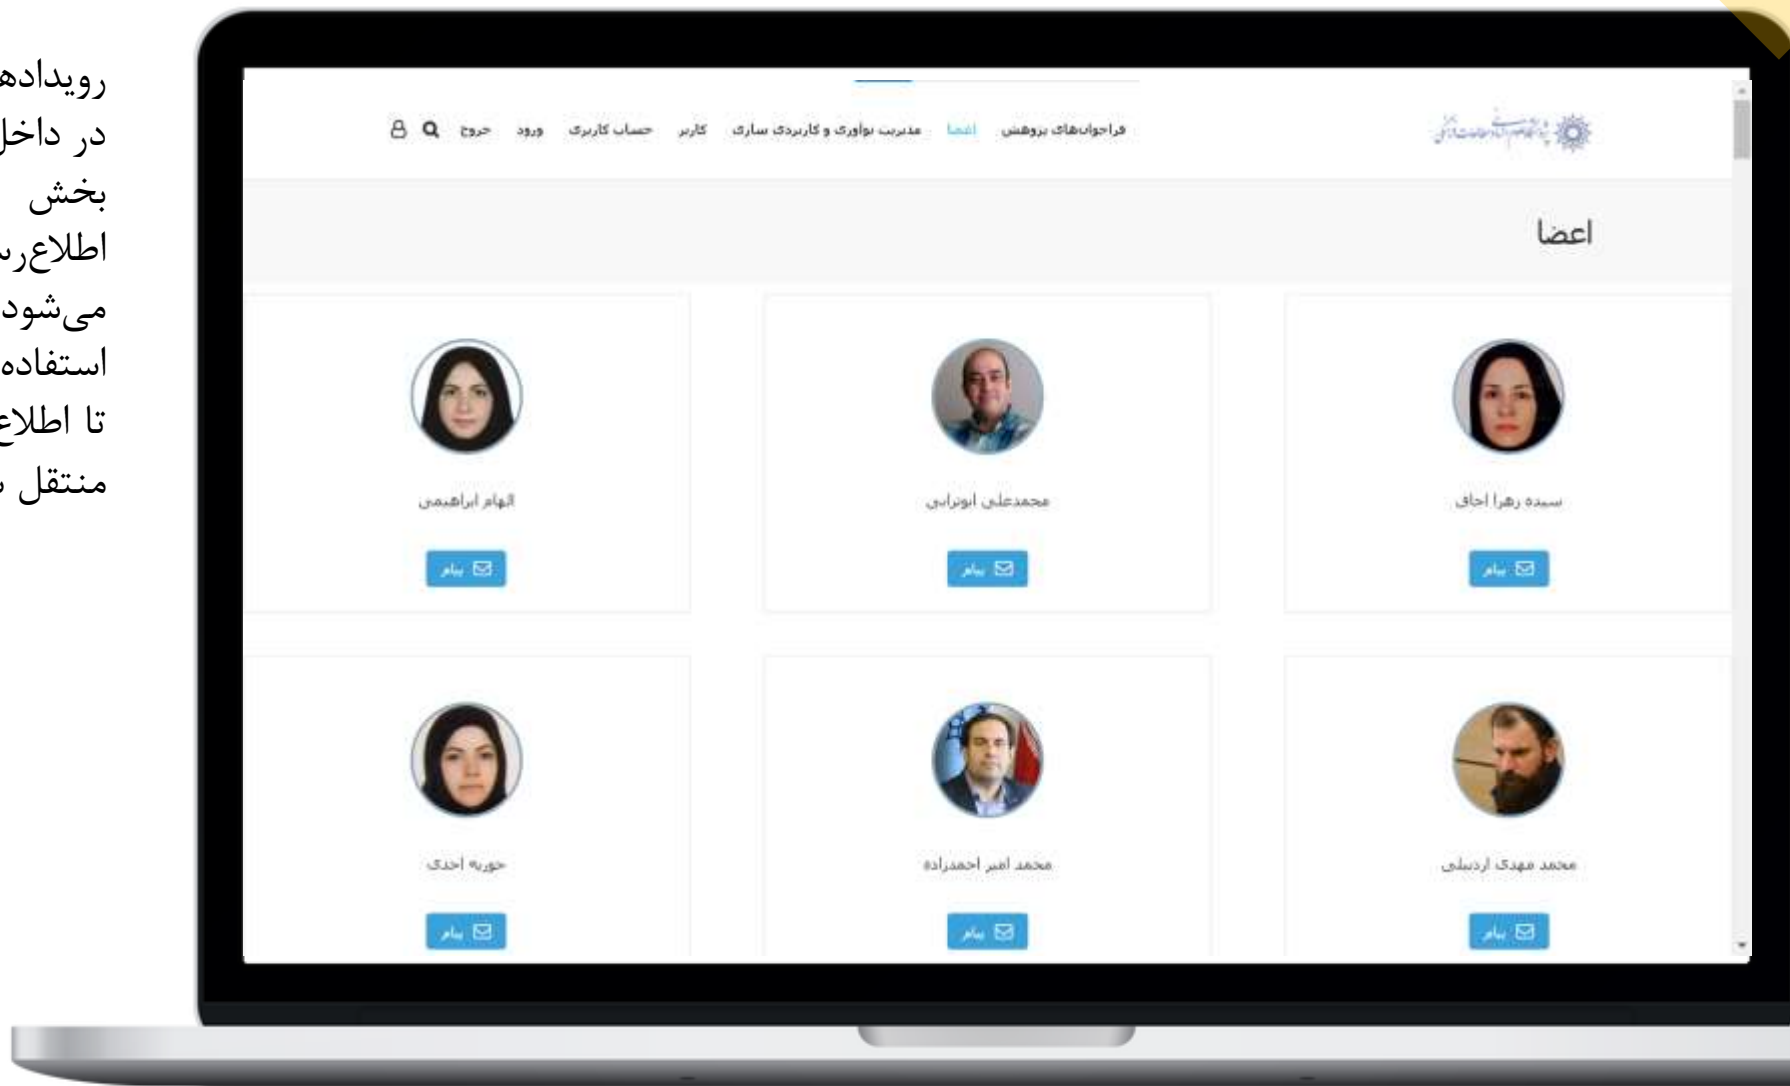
رویدادها
در داخل
بخش
اطلاع‌ر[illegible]
می‌شود
استفاده
تا اطلاع
منتقل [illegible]

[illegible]

فراخوان‌های پژوهش اعضا مدیریت نوآوری و کاربردی سازی کاربر حساب کاربری ورود خروج

اعضا

سیده زهرا اجاق
پیام

محمدعلی انوترابی
پیام

الهام ابراهیمی
پیام

محمد مهدی اردبیلی
پیام

محمد امیر احمدزاده
پیام

حوریه احدی
پیام